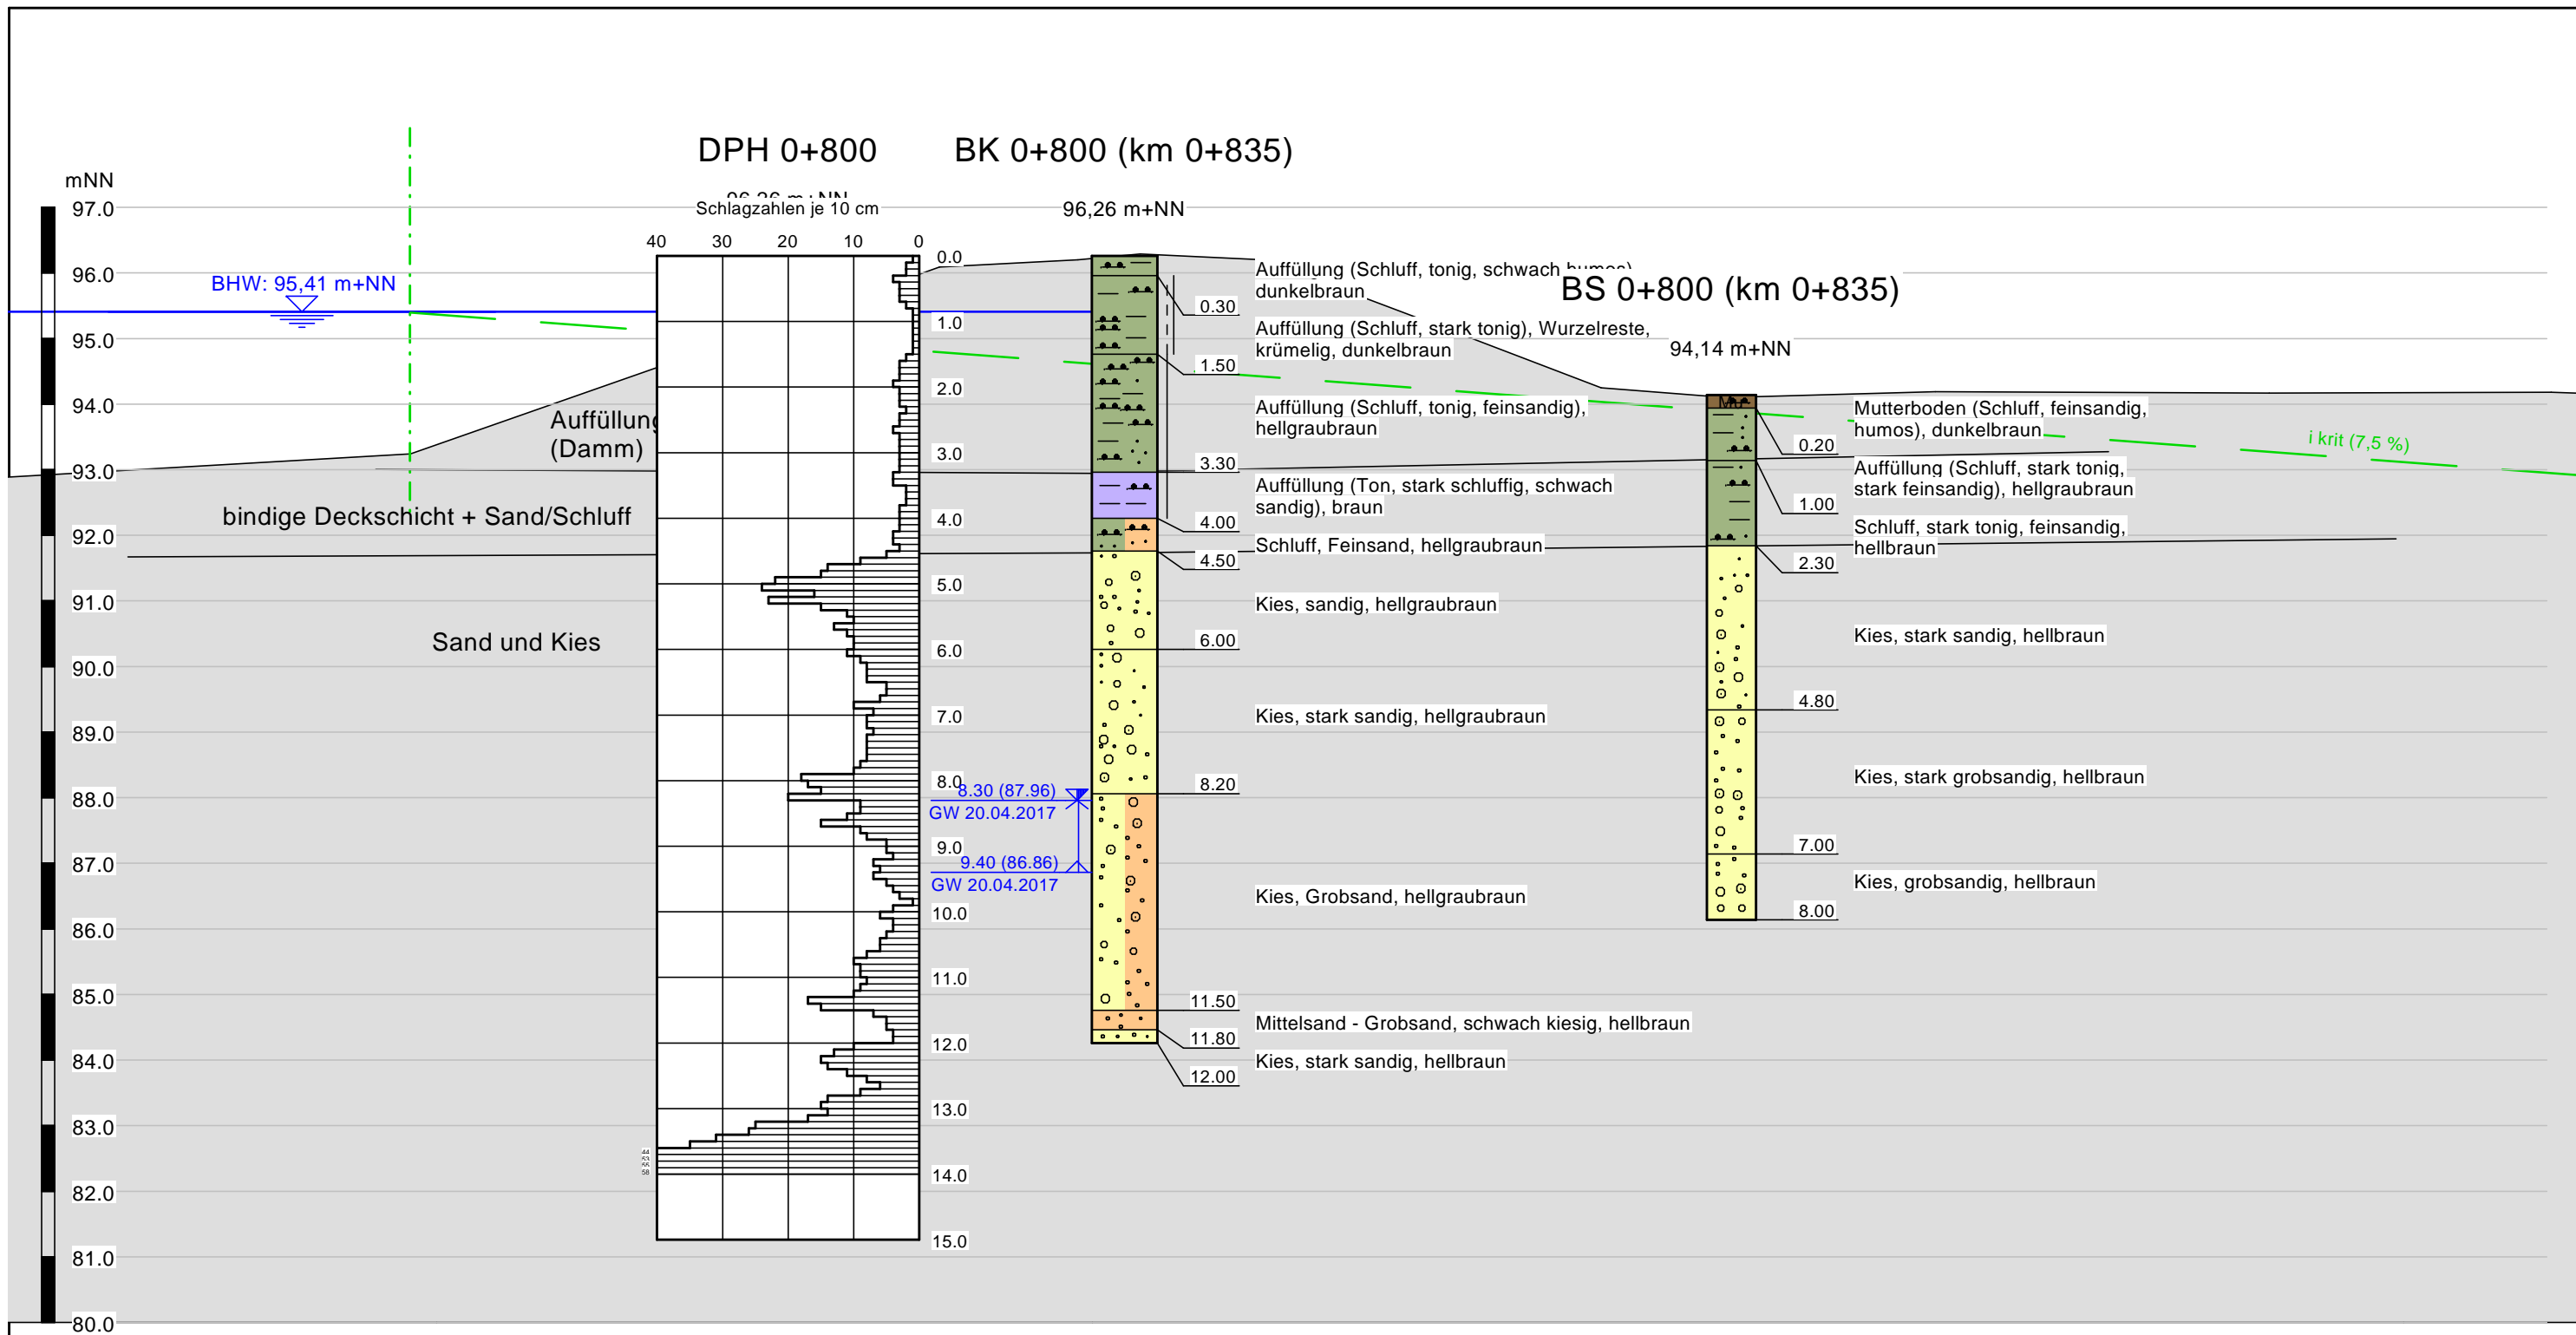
mNN
97.0
96.0
95.0
94.0
93.0
92.0
91.0
90.0
89.0
88.0
87.0
86.0
85.0
84.0
83.0
82.0
81.0
80.0

BHW: 95,41 m+NN

DPH 0+800

BK 0+800 (km 0+835)

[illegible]
Schlagzahlen je 10 cm

40 30 20 10 0

0.0
1.0
2.0
3.0
4.0
5.0
6.0
7.0
8.0
9.0
10.0
11.0
12.0
13.0
14.0
15.0

96,26 m+NN

Auffüllung (Schluff, tonig, schwach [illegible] dunkelbraun
0.30
Auffüllung (Schluff, stark tonig), Wurzelreste, krümelig, dunkelbraun
1.50
Auffüllung (Schluff, tonig, feinsandig), hellgraubraun
3.30
Auffüllung (Ton, stark schluffig, schwach sandig), braun
4.00
Schluff, Feinsand, hellgraubraun
4.50
Kies, sandig, hellgraubraun
6.00
Kies, stark sandig, hellgraubraun
8.20
Kies, Grobsand, hellgraubraun
11.50
Mittelsand - Grobsand, schwach kiesig, hellbraun
11.80
Kies, stark sandig, hellbraun
12.00

8.30 (87.96)
GW 20.04.2017
9.40 (86.86)
GW 20.04.2017

Auffüllung
(Damm)

bindige Deckschicht + Sand/Schluff

Sand und Kies

BS 0+800 (km 0+835)

94,14 m+NN

Mu
Mutterboden (Schluff, feinsandig, humos), dunkelbraun
0.20
Auffüllung (Schluff, stark tonig, stark feinsandig), hellgraubraun
1.00
Schluff, stark tonig, feinsandig, hellbraun
2.30
Kies, stark sandig, hellbraun
4.80
Kies, stark grobsandig, hellbraun
7.00
Kies, grobsandig, hellbraun
8.00

i krit (7,5 %)